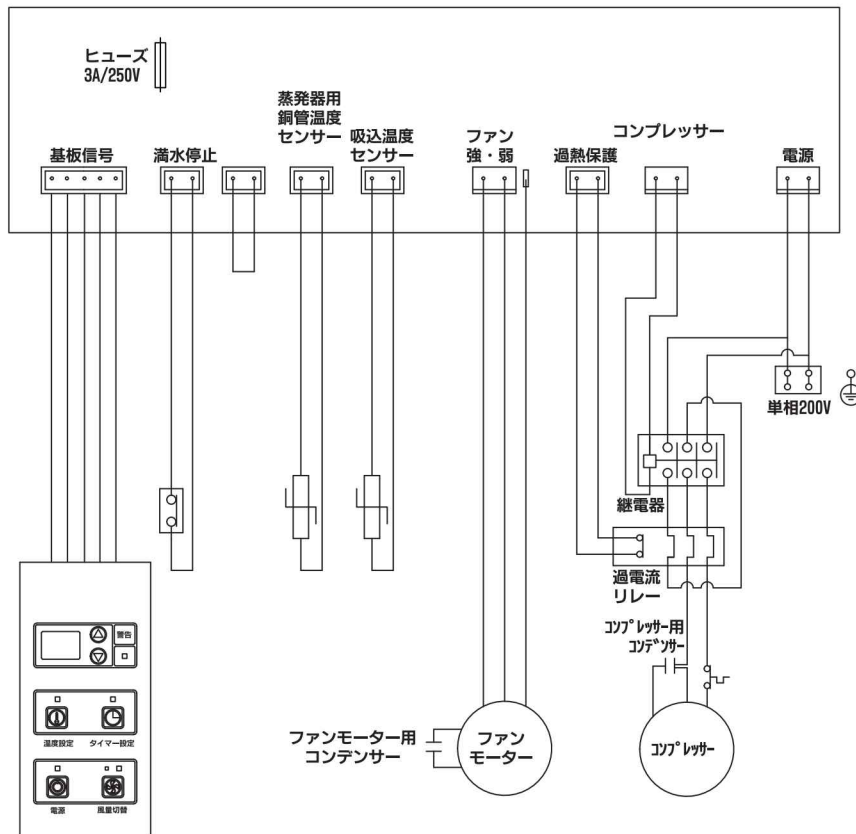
ヒューズ
3A/250V

蒸発器用
銅管温度
センサー

吸込温度
センサー

ファン
強・弱

コンプレッサー

基板信号

満水停止

過熱保護

電源

単相200V

継電器

過電流
リレー

コンプレッサー用
コンデンサー

警告

温度設定

タイマー設定

電源

風量切替

ファンモーター用
コンデンサー

ファン
モーター

コンプレッサー